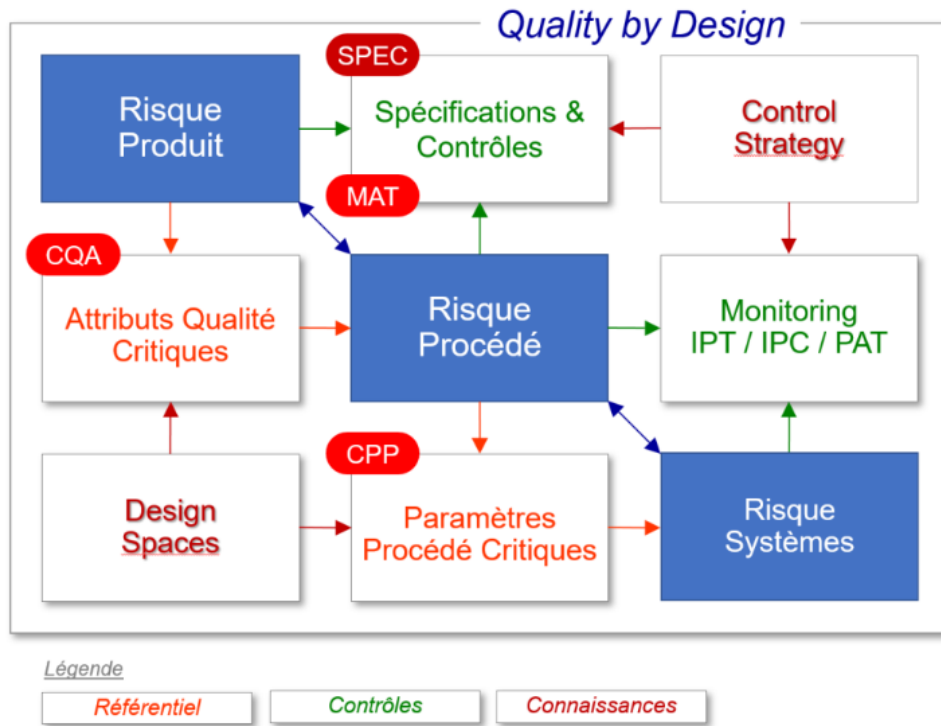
Quality by Design

SPEC

Risque Produit

Spécifications & Contrôles

Control Strategy

MAT

CQA

Attributs Qualité Critiques

Risque Procédé

Monitoring IPT / IPC / PAT

CPP

Design Spaces

Paramètres Procédé Critiques

Risque Systèmes

Légende

Référentiel

Contrôles

Connaissances